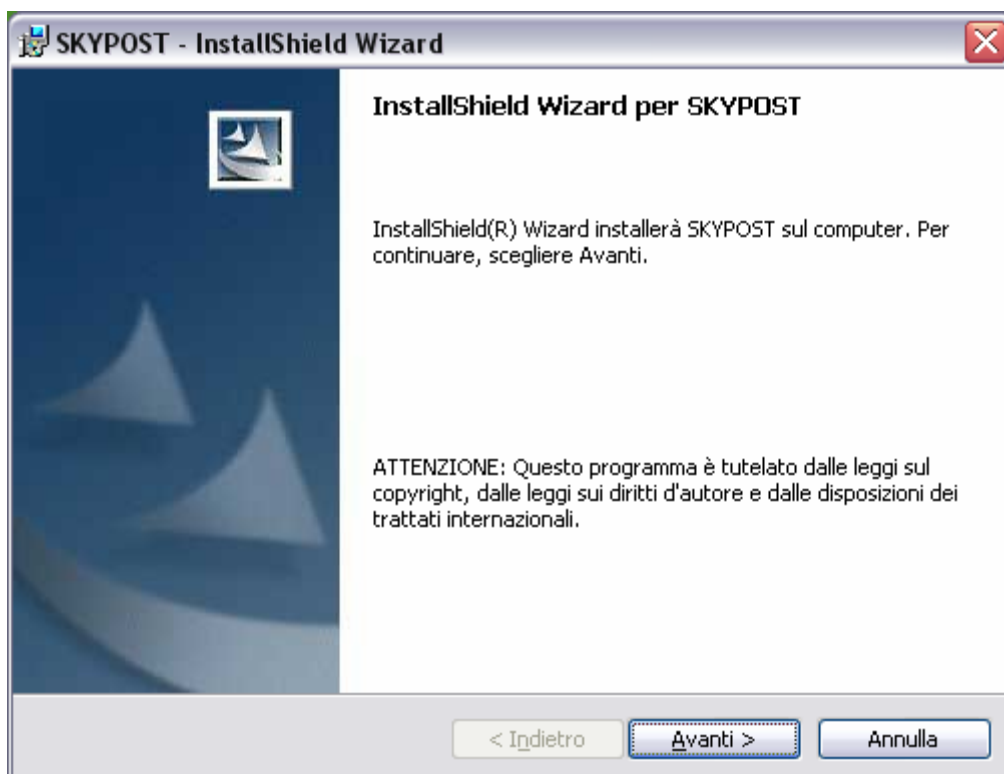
SKYPOST - InstallShield Wizard

InstallShield Wizard per SKYPOST

InstallShield(R) Wizard installerà SKYPOST sul computer. Per continuare, scegliere Avanti.

ATTENZIONE: Questo programma è tutelato dalle leggi sul copyright, dalle leggi sui diritti d'autore e dalle disposizioni dei trattati internazionali.

< Indietro
Avanti >
Annulla